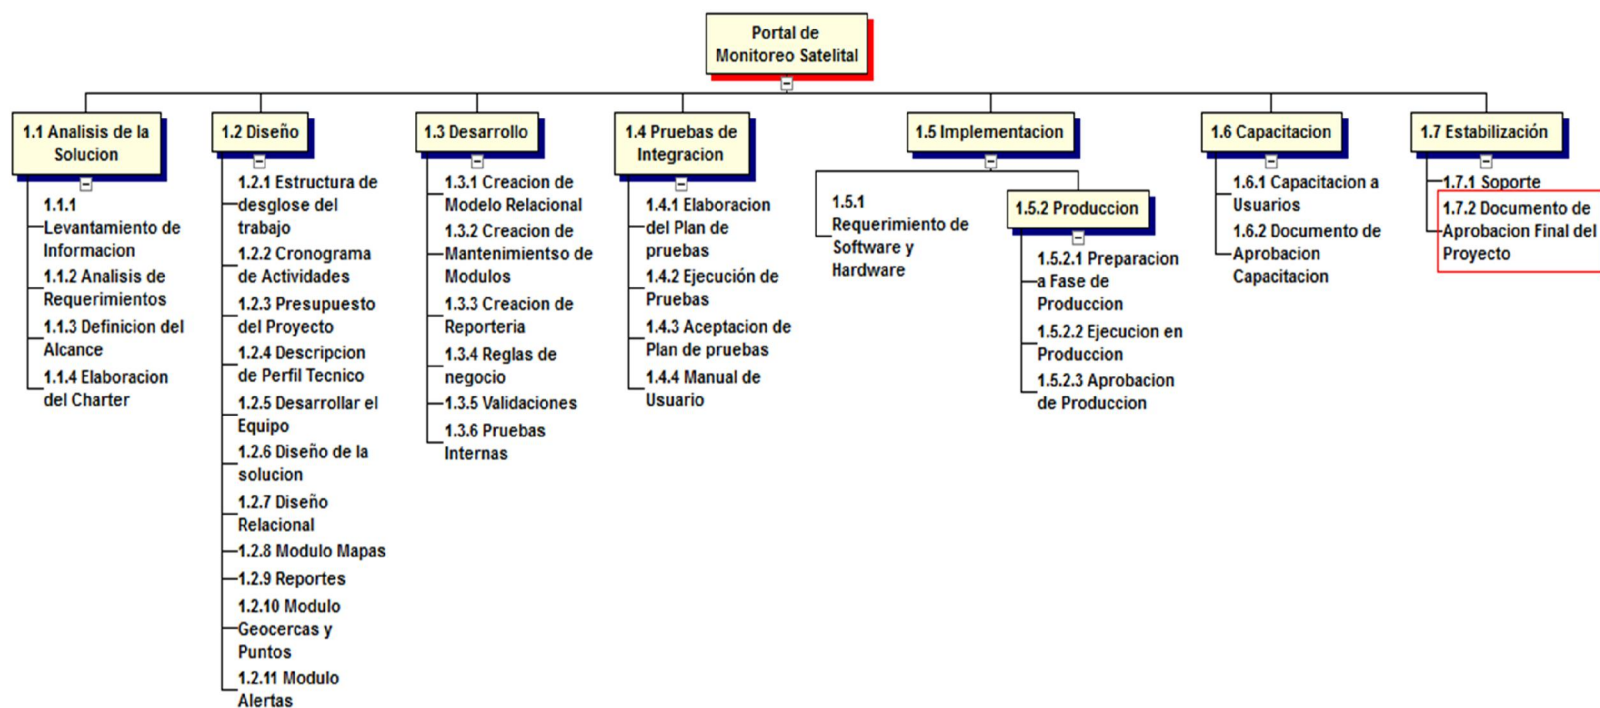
Portal de Monitoreo Satelital

1.1 Analisis de la Solucion

1.1.1 Levantamiento de Informacion
1.1.2 Analisis de Requerimientos
1.1.3 Definicion del Alcance
1.1.4 Elaboracion del Charter

1.2 Diseño

1.2.1 Estructura de desglose del trabajo
1.2.2 Cronograma de Actividades
1.2.3 Presupuesto del Proyecto
1.2.4 Descripcion de Perfil Tecnico
1.2.5 Desarrollar el Equipo
1.2.6 Diseño de la solucion
1.2.7 Diseño Relacional
1.2.8 Modulo Mapas
1.2.9 Reportes
1.2.10 Modulo Geocercas y Puntos
1.2.11 Modulo Alertas

1.3 Desarrollo

1.3.1 Creacion de Modelo Relacional
1.3.2 Creacion de Mantenimientso de Modulos
1.3.3 Creacion de Reporteria
1.3.4 Reglas de negocio
1.3.5 Validaciones
1.3.6 Pruebas Internas

1.4 Pruebas de Integracion

1.4.1 Elaboracion del Plan de pruebas
1.4.2 Ejecución de Pruebas
1.4.3 Aceptacion de Plan de pruebas
1.4.4 Manual de Usuario

1.5 Implementacion

1.5.1 Requerimiento de Software y Hardware

1.5.2 Produccion

1.5.2.1 Preparacion a Fase de Produccion
1.5.2.2 Ejecucion en Produccion
1.5.2.3 Aprobacion de Produccion

1.6 Capacitacion

1.6.1 Capacitacion a Usuarios
1.6.2 Documento de Aprobacion Capacitacion

1.7 Estabilización

1.7.1 Soporte
1.7.2 Documento de Aprobacion Final del Proyecto